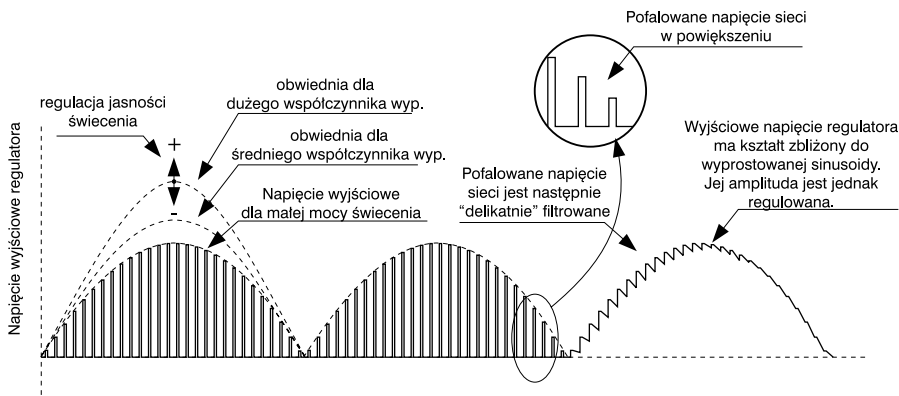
Pofalowane napięcie sieci w powiększeniu

obwiednia dla dużego współczynnika wyp.

regulacja jasności świecenia

+

-

obwiednia dla średniego współczynnika wyp.

Napięcie wyjściowe dla małej mocy świecenia

Pofalowane napięcie sieci jest następnie "delikatnie" filtrowane

Wyjściowe napięcie regulatora ma kształt zbliżony do wyprostowanej sinusoidy. Jej amplituda jest jednak regulowana.

Napięcie wyjściowe regulatora